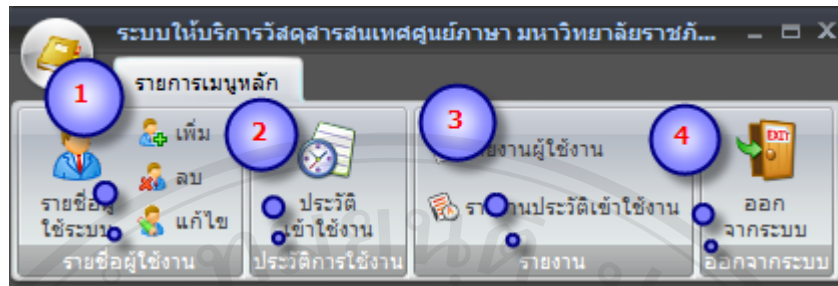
ระบบให้บริการวัสดุสารสนเทศศูนย์ภาษา มหาวิทยาลัยราชภั...

รายการเมนูหลัก

1

2

3

4

เพิ่ม

ลบ

แก้ไข

รายชื่อผู้ใช้ระบบ

รายชื่อผู้ใช้งาน

ประวัติเข้าใช้งาน

ประวัติการใช้งาน

รายงานผู้ใช้งาน

รายงานประวัติเข้าใช้งาน

รายงาน

EXIT

ออกจากระบบ

ออกจากระบบ